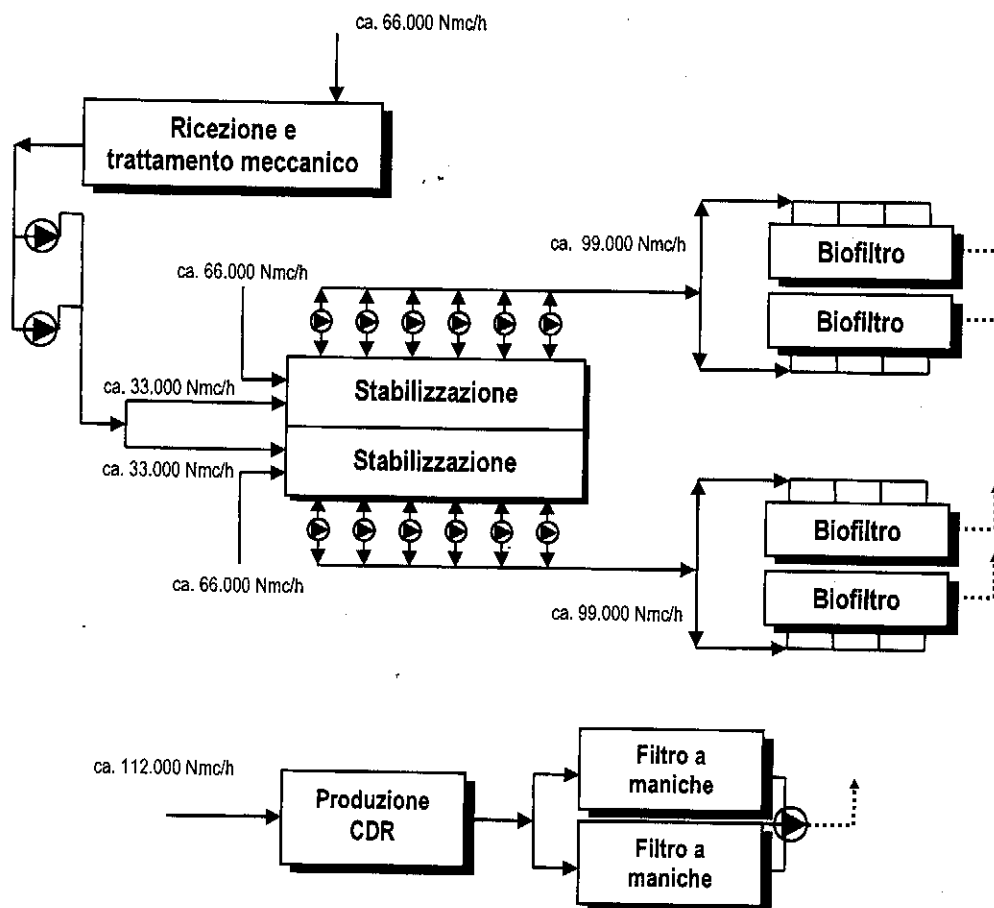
ca. 66.000 Nmc/h

Ricezione e trattamento meccanico

ca. 99.000 Nmc/h

Biofiltro

Biofiltro

ca. 66.000 Nmc/h

ca. 33.000 Nmc/h

Stabilizzazione

Stabilizzazione

ca. 33.000 Nmc/h

Biofiltro

ca. 66.000 Nmc/h

Biofiltro

ca. 99.000 Nmc/h

ca. 112.000 Nmc/h

Produzione CDR

Filtro a maniche

Filtro a maniche